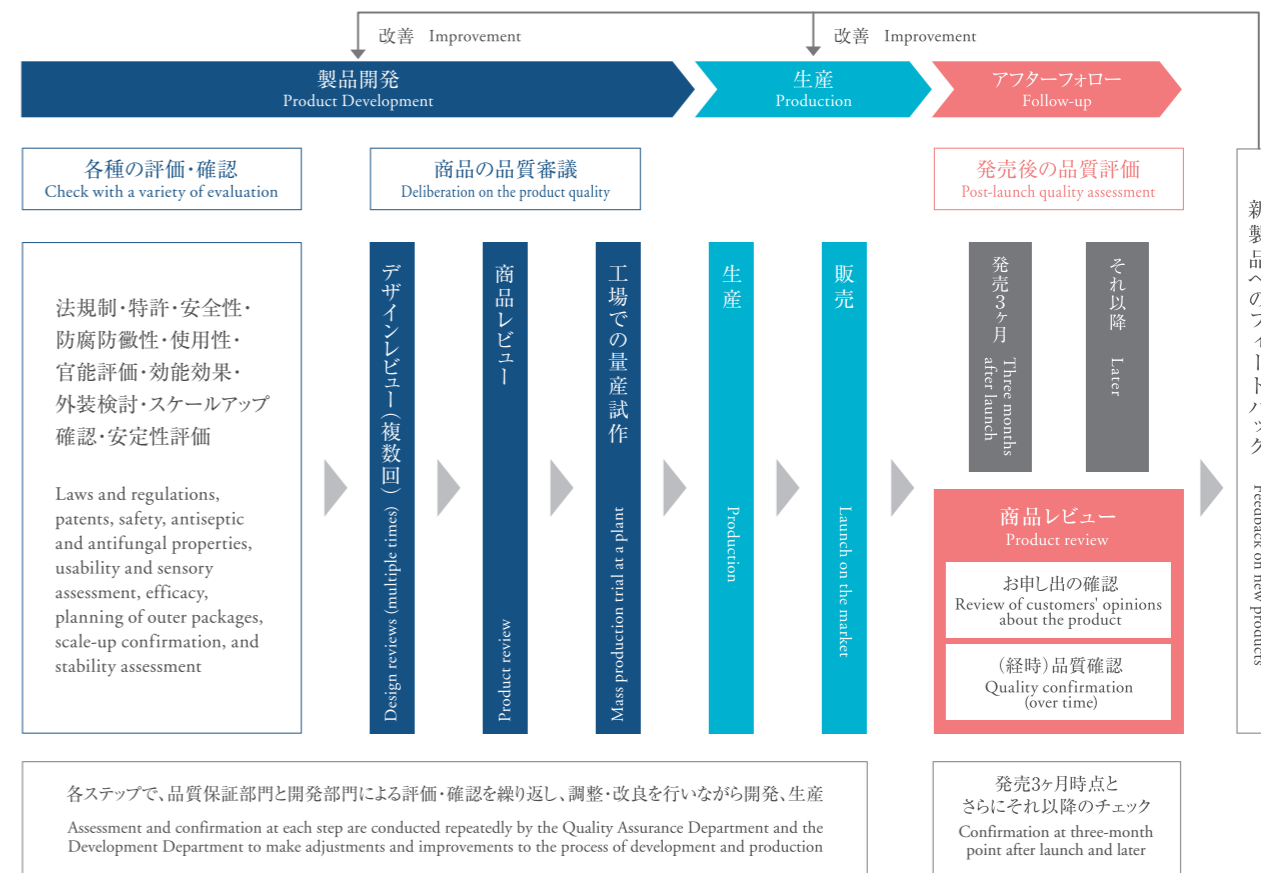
改善 Improvement

改善 Improvement

製品開発
Product Development

生産
Production

アフターフォロー
Follow-up

各種の評価・確認
Check with a variety of evaluation

商品の品質審議
Deliberation on the product quality

発売後の品質評価
Post-launch quality assessment

法規制・特許・安全性・防腐防黴性・使用性・官能評価・効能効果・外装検討・スケールアップ確認・安定性評価

Laws and regulations, patents, safety, antiseptic and antifungal properties, usability and sensory assessment, efficacy, planning of outer packages, scale-up confirmation, and stability assessment

デザインレビュー(複数回)
Design reviews (multiple times)

商品レビュー
Product review

工場での量産試作
Mass production trial at a plant

生産
Production

販売
Launch on the market

発売3ヶ月
Three months after launch

それ以降
Later

商品レビュー
Product review

お申し出の確認
Review of customers' opinions about the product

(経時)品質確認
Quality confirmation (over time)

新製品へのフィードバック
Feedback on new products

各ステップで、品質保証部門と開発部門による評価・確認を繰り返し、調整・改良を行いながら開発、生産

Assessment and confirmation at each step are conducted repeatedly by the Quality Assurance Department and the Development Department to make adjustments and improvements to the process of development and production

発売3ヶ月時点とさらにそれ以降のチェック
Confirmation at three-month point after launch and later